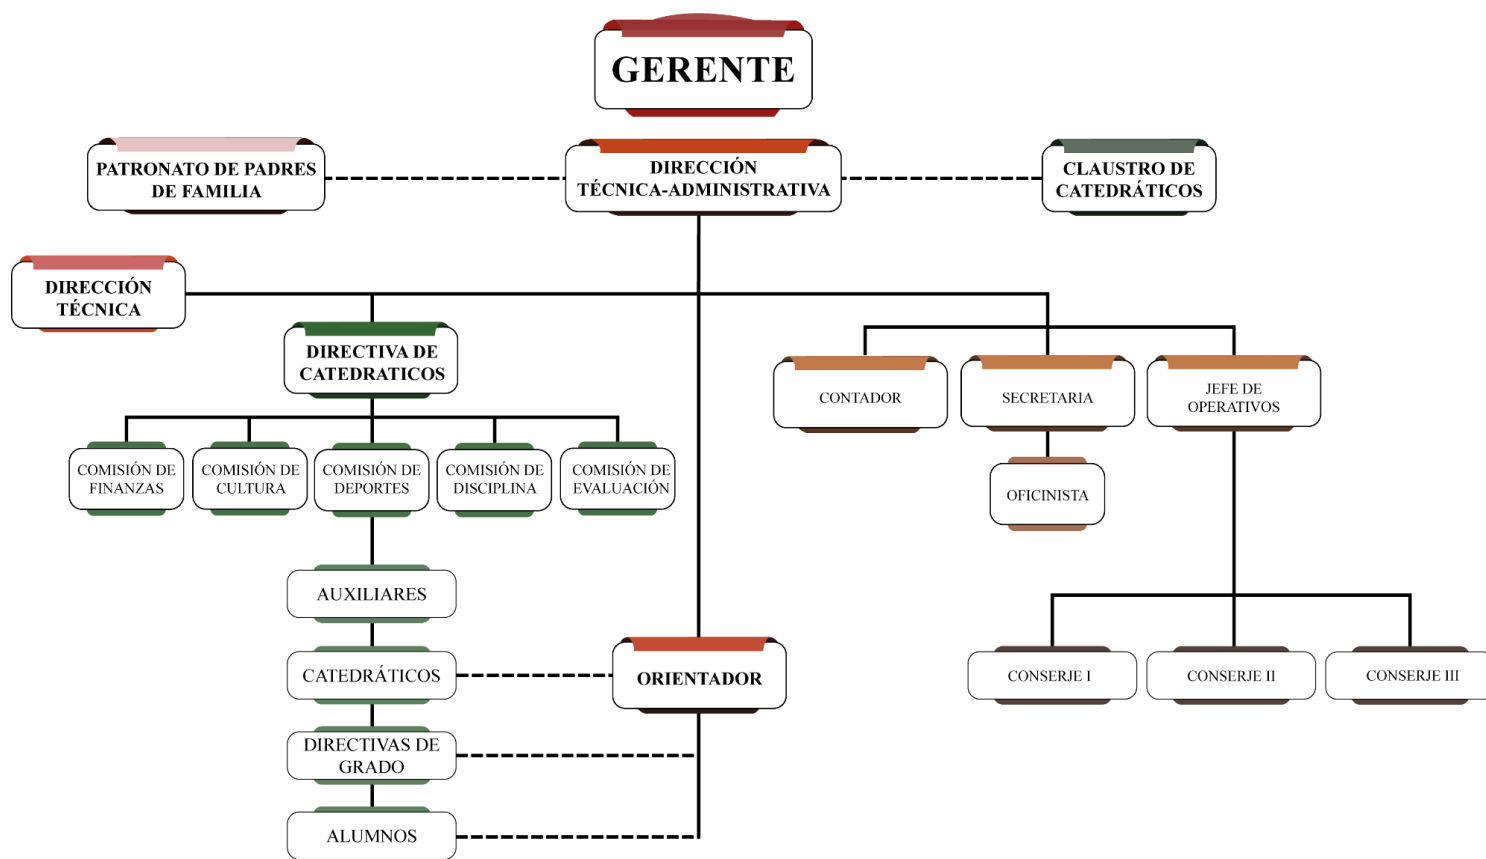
GERENTE

PATRONATO DE PADRES DE FAMILIA

DIRECCIÓN TÉCNICA-ADMINISTRATIVA

CLAUSTRO DE CATEDRÁTICOS

DIRECCIÓN TÉCNICA

DIRECTIVA DE CATEDRATICOS

CONTADOR

SECRETARIA

JEFE DE OPERATIVOS

COMISIÓN DE FINANZAS

COMISIÓN DE CULTURA

COMISIÓN DE DEPORTES

COMISIÓN DE DISCIPLINA

COMISIÓN DE EVALUACIÓN

OFICINISTA

AUXILIARES

CATEDRÁTICOS

ORIENTADOR

CONSERJE I

CONSERJE II

CONSERJE III

DIRECTIVAS DE GRADO

ALUMNOS